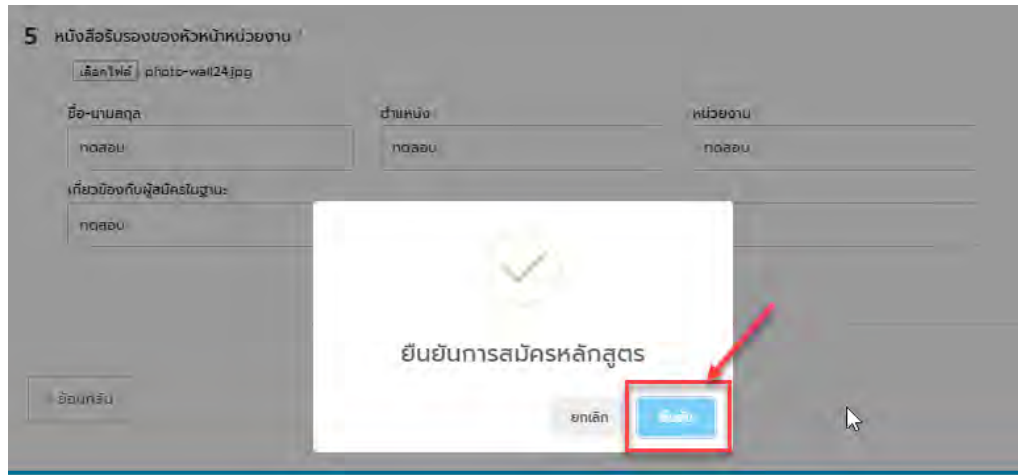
5 หนังสือรับรองของหัวหน้าหน่วยงาน *

เลือกไฟล์ photo-wall24.jpg

ชื่อ-นามสกุล

ทดสอบ

ตำแหน่ง

ทดสอบ

หน่วยงาน

ทดสอบ

เกี่ยวข้องกับผู้สมัครในฐานะ

ทดสอบ

ยืนยันการสมัครหลักสูตร

ยกเลิก

ยืนยัน

ย้อนกลับ